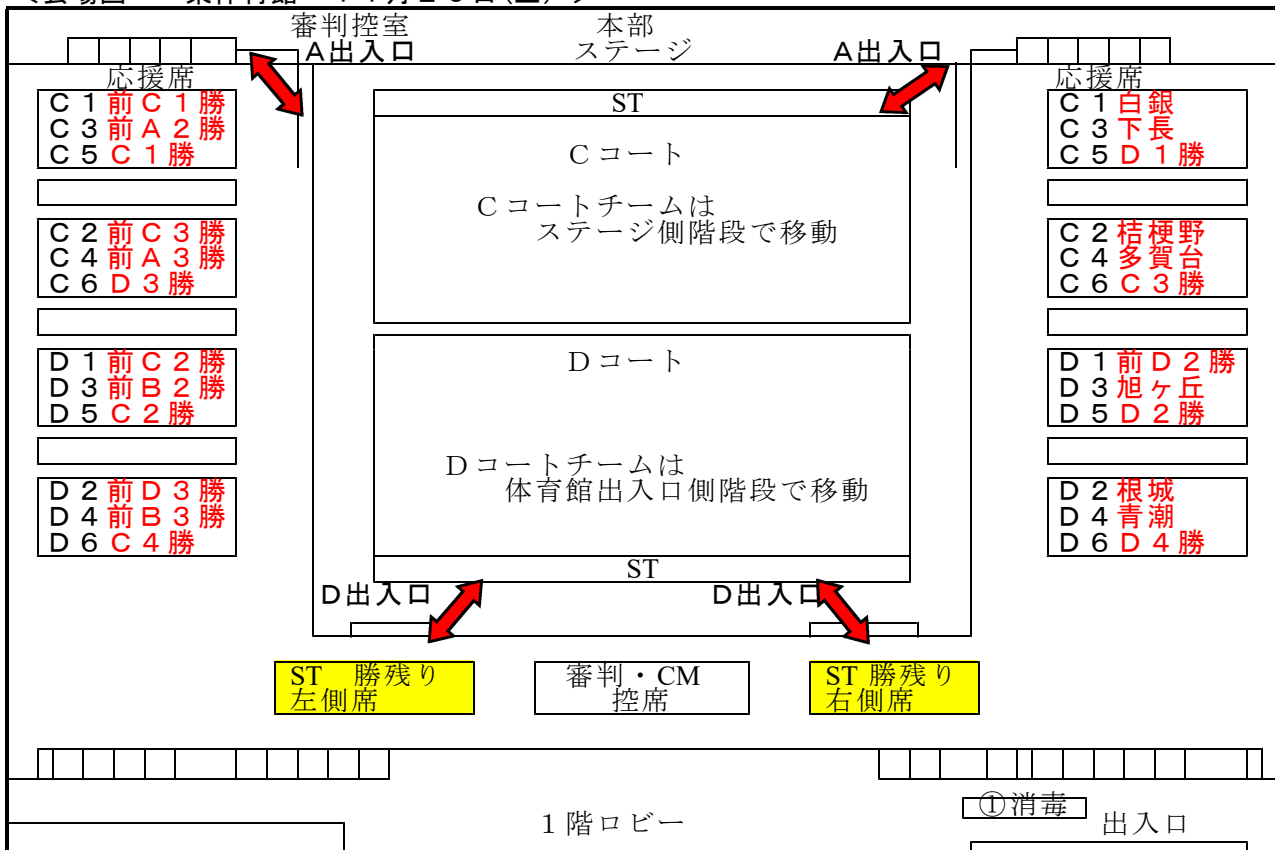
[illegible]

審判控室
A出入口

本部
ステージ

A出入口

応援席
C１前C１勝
C３前A２勝
C５C１勝

C２前C３勝
C４前A３勝
C６D３勝

D１前C２勝
D３前B２勝
D５C２勝

D２前D３勝
D４前B３勝
D６C４勝

ST

Cコート

Cコートチームは
ステージ側階段で移動

Dコート

Dコートチームは
体育館出入口側階段で移動

ST

応援席
C１白銀
C３下長
C５D１勝

C２桔梗野
C４多賀台
C６C３勝

D１前D２勝
D３旭ヶ丘
D５D２勝

D２根城
D４青潮
D６D４勝

D出入口

D出入口

ST 勝残り
左側席

審判・CM
控席

ST 勝残り
右側席

１階ロビー

①消毒

出入口